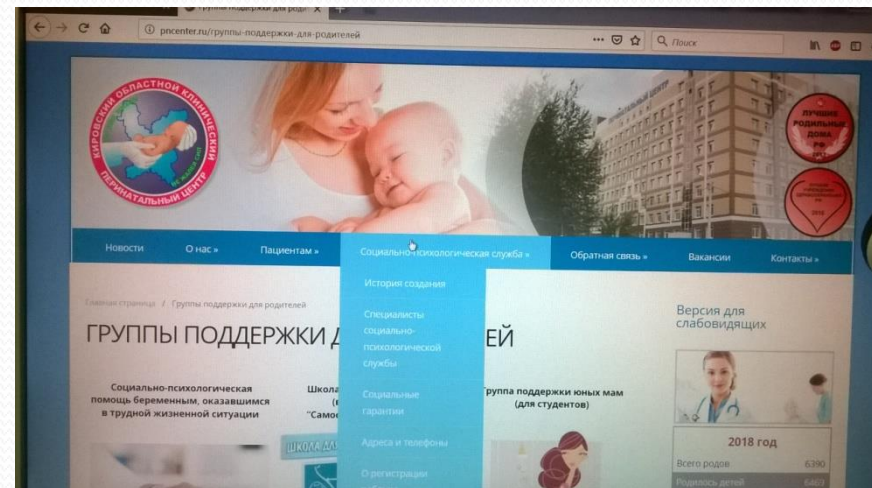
Группы поддержки для роди
pncenter.ru/группы-поддержки-для-родителей
Поиск

КИРОВСКИЙ ОБЛАСТНОЙ КЛИНИЧЕСКИЙ ПЕРИНАТАЛЬНЫЙ ЦЕНТР

ПЕРИНАТАЛЬНЫЙ ЦЕНТР

ЛУЧШИЕ РОДИЛЬНЫЕ ДОМА РФ

2018

Новости | О нас » | Пациентам » | Социально-психологическая служба » | Обратная связь » | Вакансии | Контакты »

История создания
Специалисты социально-психологической службы
Социальные гарантии
Адреса и телефоны
О регистрации

Главная страница / Группы поддержки для родителей

ГРУППЫ ПОДДЕРЖКИ Д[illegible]ЕЙ

Социально-психологическая помощь беременным, оказавшимся в трудной жизненной ситуации

Школа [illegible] ( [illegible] "Самос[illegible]

Группа поддержки юных мам (для студентов)

ШКОЛА ДЛ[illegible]

Версия для слабовидящих

2018 год
Всего родов 6390
Родилось детей 6463